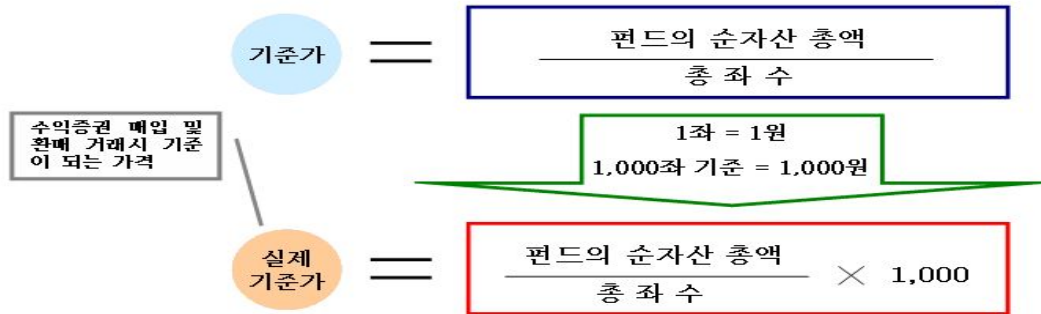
기준가 $=$ $\frac{\text{펀드의 순자산 총액}}{\text{총 좌 수}}$

수익증권 매입 및 환매 거래시 기준이 되는 가격

1좌 = 1원

1,000좌 기준 = 1,000원

실제 기준가 $=$ $\frac{\text{펀드의 순자산 총액}}{\text{총 좌 수}} \times 1{,}000$